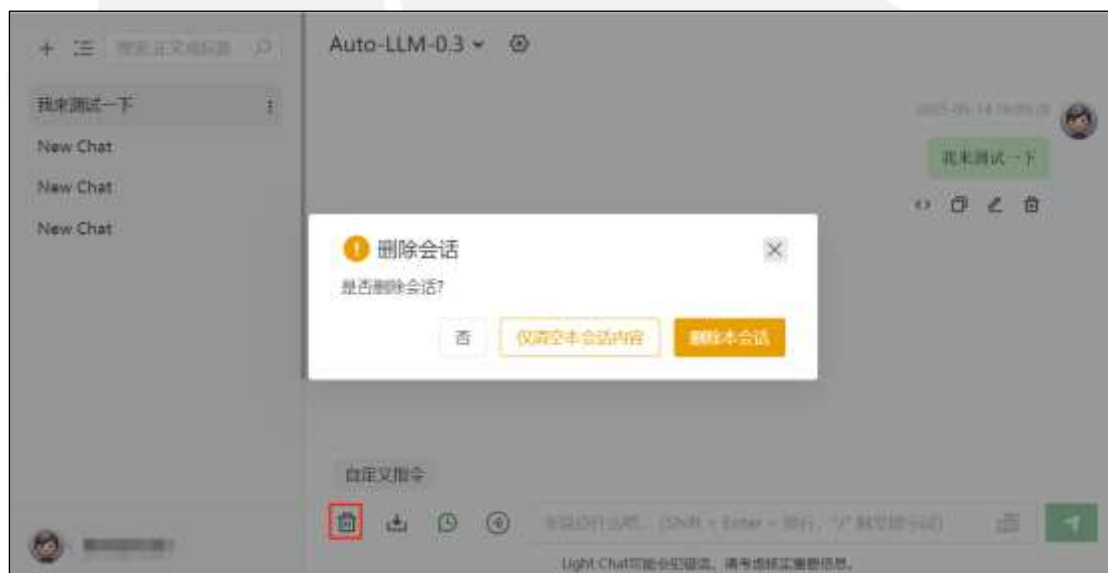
+ ☰ 搜索历史对话标题

我来测试一下

New Chat

New Chat

New Chat

Auto-LLM-0.3

2025-05-14 16:05:25

我来测试一下

删除会话

是否删除会话?

否

仅清空本会话内容

删除本会话

自定义指令

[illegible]（Shift + Enter = 换行，"/" 触发指令词）

Light Chat可能会犯错误，请考虑核实重要信息。